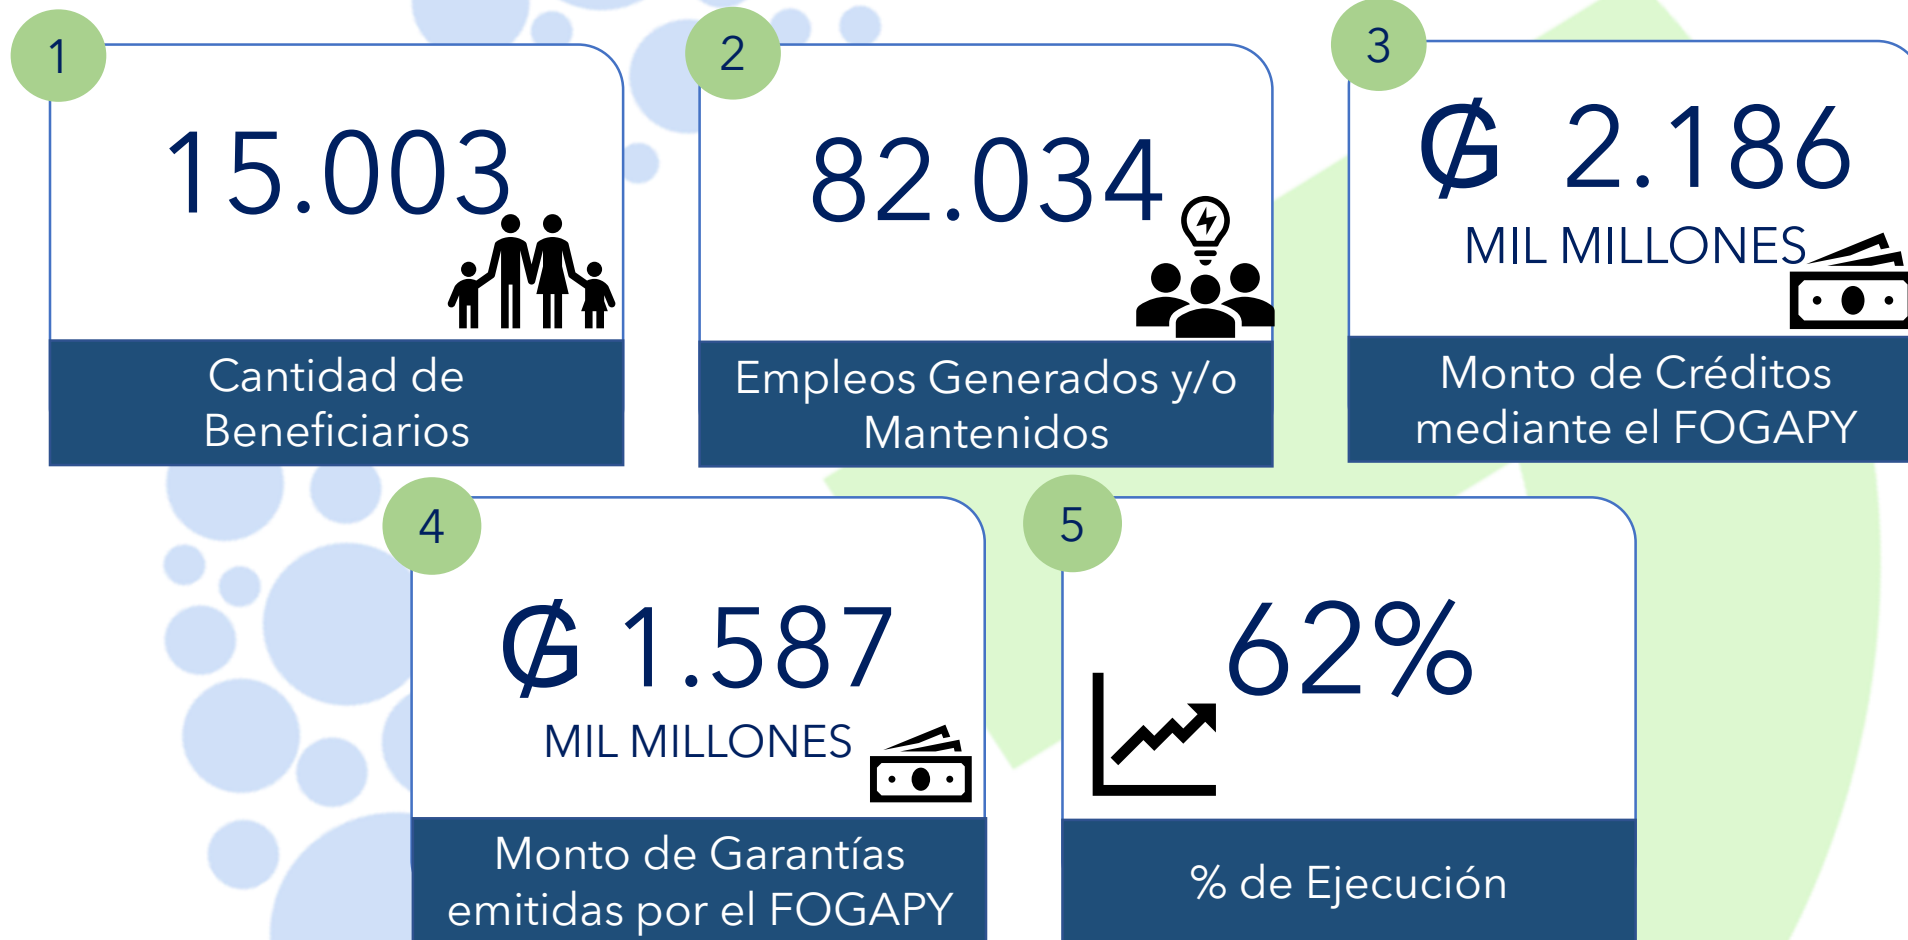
1

15.003

Cantidad de Beneficiarios

2

82.034

Empleos Generados y/o Mantenidos

3

₲ 2.186

MIL MILLONES

Monto de Créditos mediante el FOGAPY

4

₲ 1.587

MIL MILLONES

Monto de Garantías emitidas por el FOGAPY

5

62%

% de Ejecución